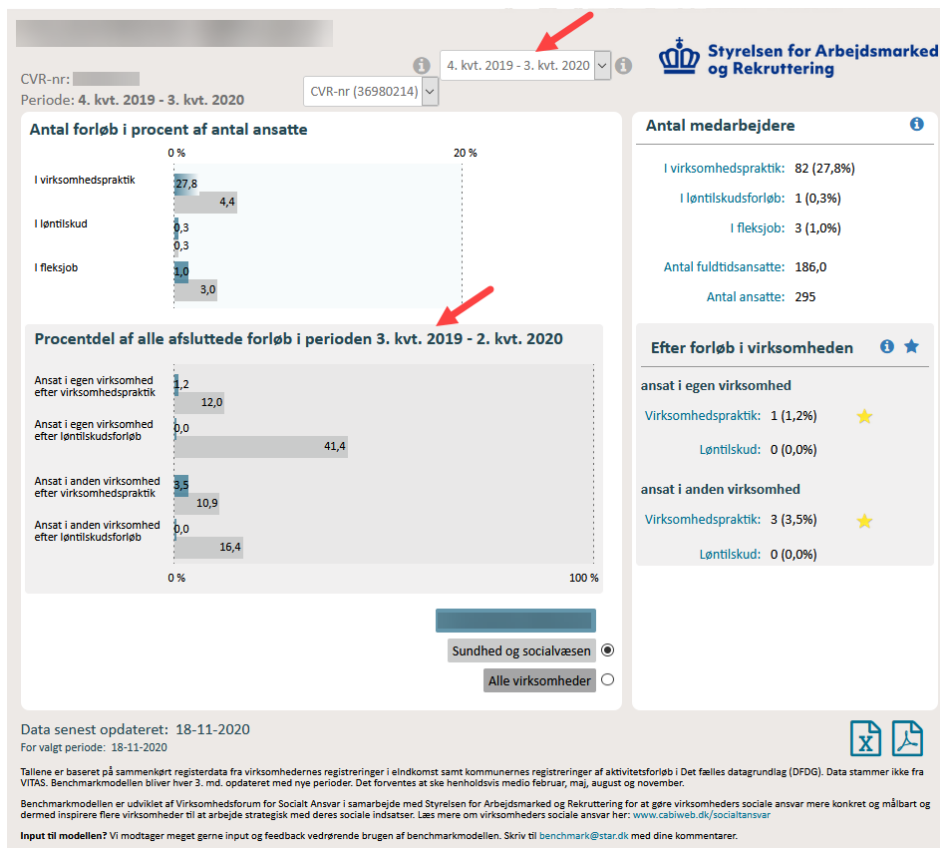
CVR-nr:
Periode: 4. kvt. 2019 - 3. kvt. 2020

4. kvt. 2019 - 3. kvt. 2020
CVR-nr (36980214)

Styrelsen for Arbejdsmarked og Rekruttering

Antal forløb i procent af antal ansatte

0 %
20 %

I virksomhedspraktik 27,8 4,4
I løntilskud 0,3 0,3
I fleksjob 1,0 3,0

Procentdel af alle afsluttede forløb i perioden 3. kvt. 2019 - 2. kvt. 2020

Ansat i egen virksomhed efter virksomhedspraktik 1,2 12,0
Ansat i egen virksomhed efter løntilskudsforløb 0,0 41,4
Ansat i anden virksomhed efter virksomhedspraktik 3,5 10,9
Ansat i anden virksomhed efter løntilskudsforløb 0,0 16,4

0 %
100 %

Sundhed og socialvæsen
Alle virksomheder

Antal medarbejdere

I virksomhedspraktik: 82 (27,8%)
I løntilskudsforløb: 1 (0,3%)
I fleksjob: 3 (1,0%)
Antal fuldtidsansatte: 186,0
Antal ansatte: 295

Efter forløb i virksomheden

ansat i egen virksomhed
Virksomhedspraktik: 1 (1,2%)
Løntilskud: 0 (0,0%)

ansat i anden virksomhed
Virksomhedspraktik: 3 (3,5%)
Løntilskud: 0 (0,0%)

Data senest opdateret: 18-11-2020
For valgt periode: 18-11-2020

Tallene er baseret på sammenkørt registerdata fra virksomhedernes registreringer i eIndkomst samt kommunernes registreringer af aktivitetsforløb i Det fælles datagrundlag (DFDG). Data stammer ikke fra VITAS. Benchmarkmodellen bliver hver 3. md. opdateret med nye perioder. Det forventes at ske henholdsvis medio februar, maj, august og november.

Benchmarkmodellen er udviklet af Virksomhedsforum for Socialt Ansvar i samarbejde med Styrelsen for Arbejdsmarked og Rekruttering for at gøre virksomheders sociale ansvar mere konkret og målbart og dermed inspirere flere virksomheder til at arbejde strategisk med deres sociale indsatser. Læs mere om virksomheders sociale ansvar her: www.cabiweb.dk/socialtansvar

Input til modellen? Vi modtager meget gerne input og feedback vedrørende brugen af benchmarkmodellen. Skriv til benchmark@star.dk med dine kommentarer.